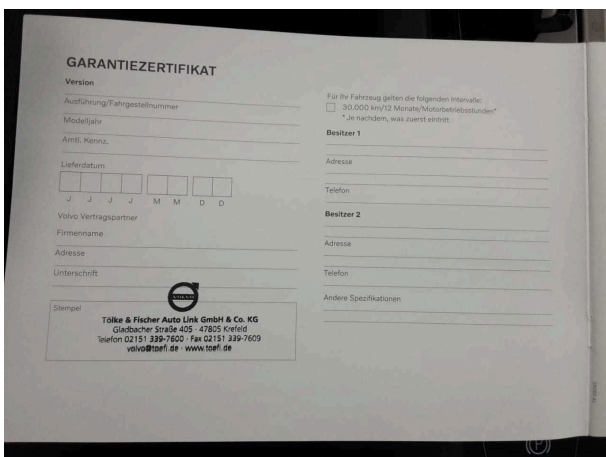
GARANTIEZERTIFIKAT

Version

Ausführung/Fahrgestellnummer

Modelljahr

Amtl. Kennz.

Lieferdatum

J J J J M M D D

Volvo Vertragspartner

Firmenname

Adresse

Unterschrift

Stempel

VOLVO

Tölke & Fischer Auto Link GmbH & Co. KG
Gladbacher Straße 405 · 47805 Krefeld
Telefon 02151 339-7600 · Fax 02151 339-7609
volvo@toefi.de · www.toefi.de

Für Ihr Fahrzeug gelten die folgenden Intervalle:

30.000 km/12 Monate/Motorbetriebsstunden*

* Je nachdem, was zuerst eintritt.

Besitzer 1

Adresse

Telefon

Besitzer 2

Adresse

Telefon

Andere Spezifikationen